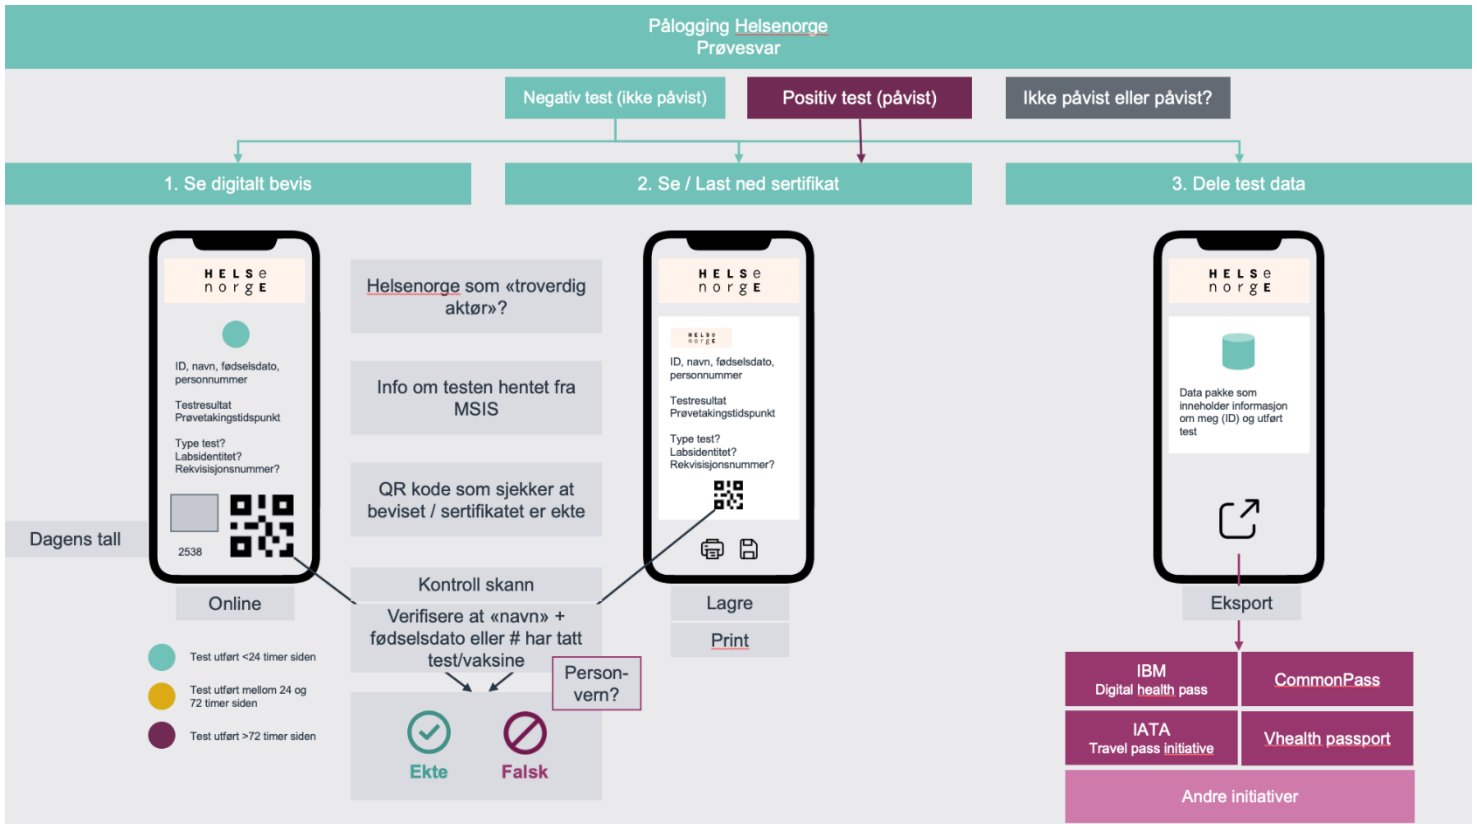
Pålogging Helsenorge
Prøvesvar

Negativ test (ikke påvist)

Positiv test (påvist)

Ikke påvist eller påvist?

1. Se digitalt bevis

2. Se / Last ned sertifikat

3. Dele test data

HELSE
norge

ID, navn, fødselsdato, personnummer

Testresultat
Prøvetakingstidspunkt

Type test?
Labsidentitet?
Rekvisisjonsnummer?

2538

Dagens tall

Online

Helsenorge som «troverdig aktør»?

Info om testen hentet fra MSIS

QR kode som sjekker at beviset / sertifikatet er ekte

Kontroll skann

Verifisere at «navn» + fødselsdato eller # har tatt test/vaksine

Person-vern?

Ekte

Falsk

HELSE
norge

HELSE
norge

ID, navn, fødselsdato, personnummer

Testresultat
Prøvetakingstidspunkt

Type test?
Labsidentitet?
Rekvisisjonsnummer?

Lagre

Print

HELSE
norge

Data pakke som inneholder informasjon om meg (ID) og utført test

Eksport

Test utført <24 timer siden

Test utført mellom 24 og 72 timer siden

Test utført >72 timer siden

IBM
Digital health pass

CommonPass

IATA
Travel pass initiative

Vhealth passport

Andre initiativer